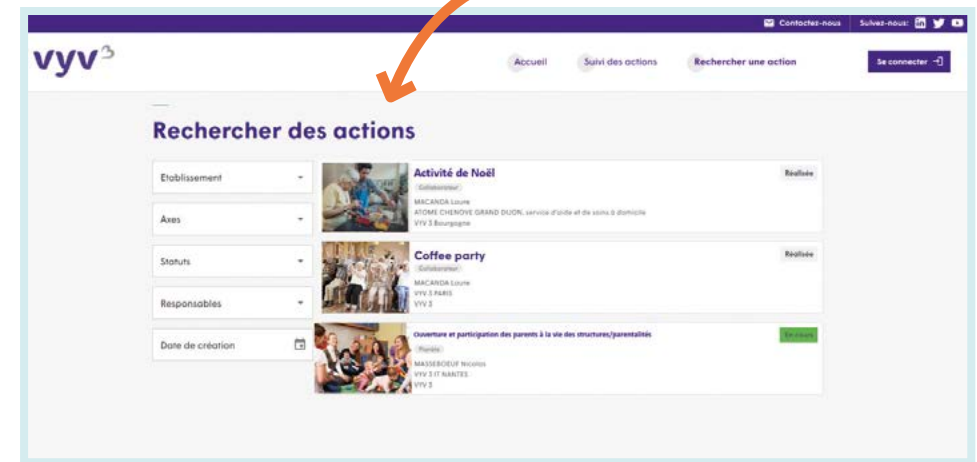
Contactez-nous Suivez-nous:

vyv³

Accueil Suivi des actions Rechercher une action Se connecter

Rechercher des actions

Etablissement

Axes

Statuts

Responsables

Date de création

Activité de Noël
Collaborateur
MACANDA Laure
ATOME CHENOVE GRAND DIJON, service d'aide et de soins à domicile
VYV 3 Bourgogne
Réalisée

Coffee party
Collaborateur
MACANDA Laure
VYV 3 PARIS
VYV 3
Réalisée

Ouverture et participation des parents à la vie des structures/parentalités
Pilotée
MASSEBOEUF Nicolas
VYV 3 IT NANTES
VYV 3
En cours